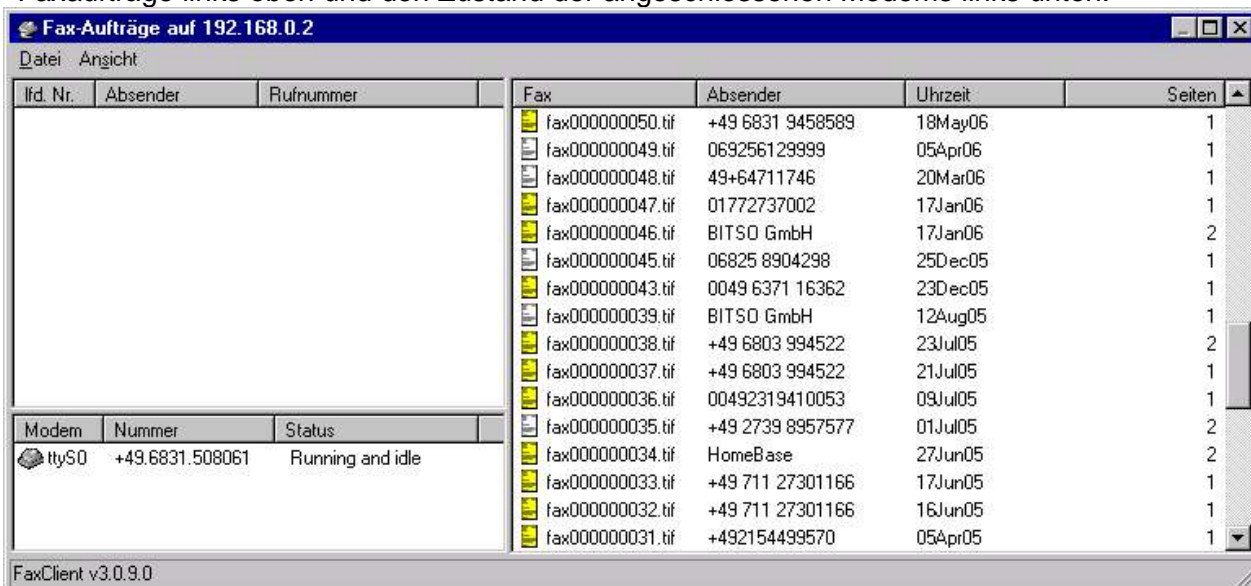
Fax-Aufträge auf 192.168.0.2

Datei Ansicht

| lfd. Nr. | Absender | Rufnummer |
|---|---|---|

| Modem | Nummer | Status |
|---|---|---|
| ttyS0 | +49.6831.508061 | Running and idle |

| Fax | Absender | Uhrzeit | Seiten |
|---|---|---|---|
| fax000000050.tif | +49 6831 9458589 | 18May06 | 1 |
| fax000000049.tif | 069256129999 | 05Apr06 | 1 |
| fax000000048.tif | 49+64711746 | 20Mar06 | 1 |
| fax000000047.tif | 01772737002 | 17Jan06 | 1 |
| fax000000046.tif | BITSO GmbH | 17Jan06 | 2 |
| fax000000045.tif | 06825 8904298 | 25Dec05 | 1 |
| fax000000043.tif | 0049 6371 16362 | 23Dec05 | 1 |
| fax000000039.tif | BITSO GmbH | 12Aug05 | 1 |
| fax000000038.tif | +49 6803 994522 | 23Jul05 | 2 |
| fax000000037.tif | +49 6803 994522 | 21Jul05 | 1 |
| fax000000036.tif | 00492319410053 | 09Jul05 | 1 |
| fax000000035.tif | +49 2739 8957577 | 01Jul05 | 2 |
| fax000000034.tif | HomeBase | 27Jun05 | 2 |
| fax000000033.tif | +49 711 27301166 | 17Jun05 | 1 |
| fax000000032.tif | +49 711 27301166 | 16Jun05 | 1 |
| fax000000031.tif | +492154499570 | 05Apr05 | 1 |

FaxClient v3.0.9.0